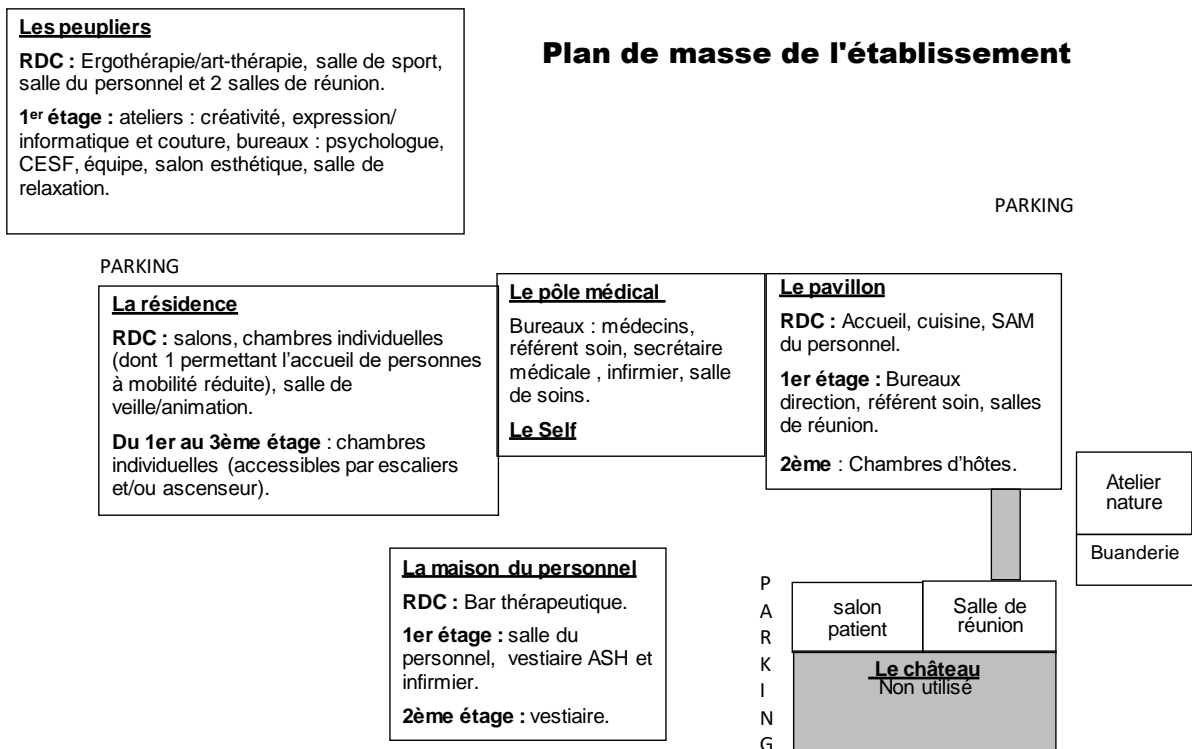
**Les peupliers**

**RDC :** Ergothérapie/art-thérapie, salle de sport, salle du personnel et 2 salles de réunion.

**1$^{er}$ étage :** ateliers : créativité, expression/ informatique et couture, bureaux : psychologue, CESF, équipe, salon esthétique, salle de relaxation.

**Plan de masse de l'établissement**

PARKING

PARKING

**La résidence**

**RDC :** salons, chambres individuelles (dont 1 permettant l'accueil de personnes à mobilité réduite), salle de veille/animation.

**Du 1er au 3ème étage** : chambres individuelles (accessibles par escaliers et/ou ascenseur).

**Le pôle médical**

Bureaux : médecins, référent soin, secrétaire médicale , infirmier, salle de soins.

**Le Self**

**Le pavillon**

**RDC :** Accueil, cuisine, SAM du personnel.

**1er étage :** Bureaux direction, référent soin, salles de réunion.

**2ème** : Chambres d'hôtes.

Atelier nature

Buanderie

**La maison du personnel**

**RDC :** Bar thérapeutique.

**1er étage :** salle du personnel, vestiaire ASH et infirmier.

**2ème étage :** vestiaire.

PARKING

salon patient

Salle de réunion

**Le château**
Non utilisé